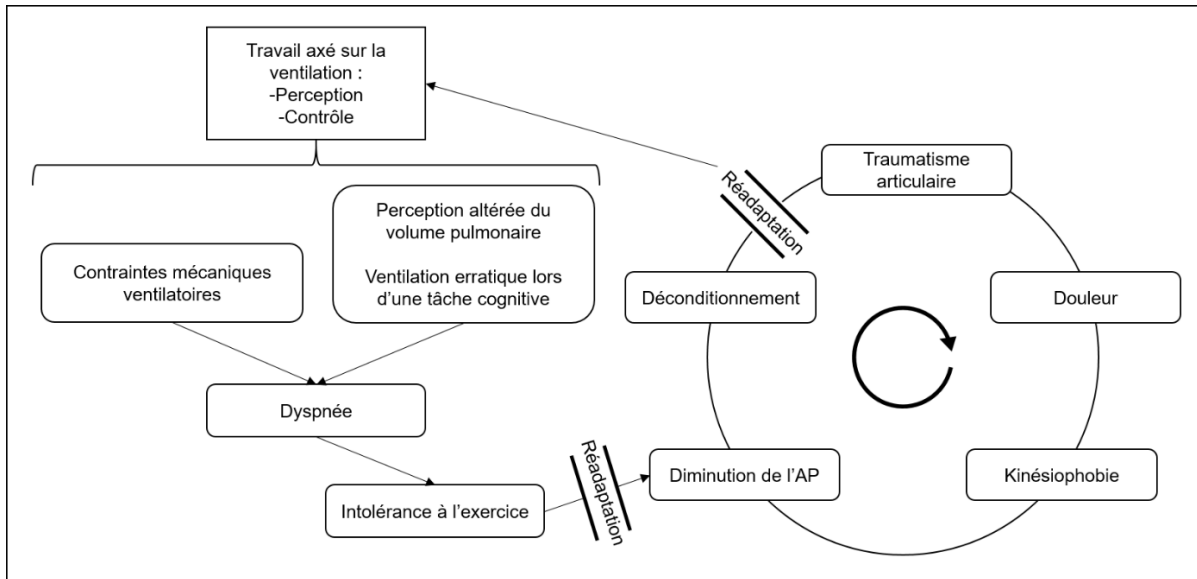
Travail axé sur la ventilation :
-Perception
-Contrôle

Perception altérée du volume pulmonaire

Ventilation erratique lors d'une tâche cognitive

Contraintes mécaniques ventilatoires

Dyspnée

Intolérance à l'exercice

Réadaptation

Diminution de l'AP

Réadaptation

Traumatisme articulaire

Déconditionnement

Douleur

Kinésiophobie